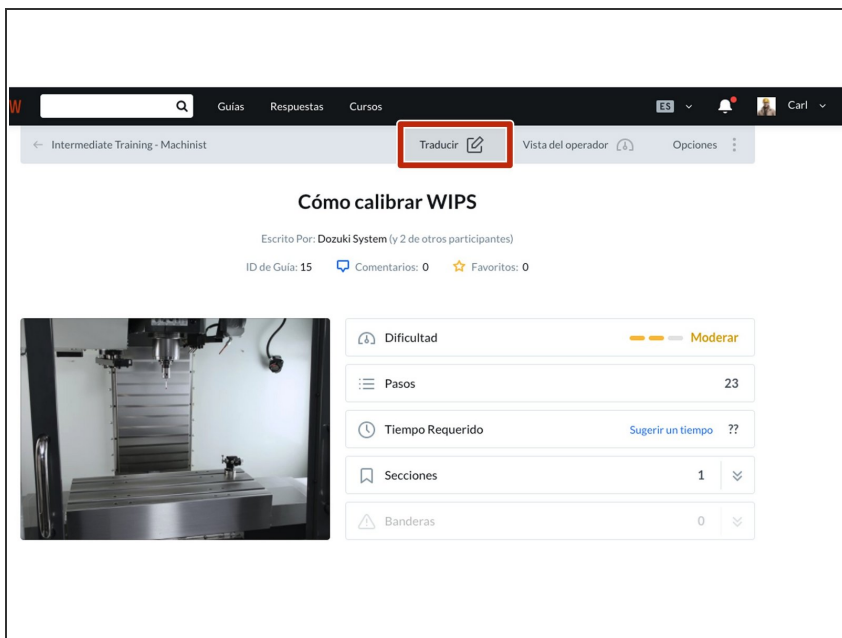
W Guías Respuestas Cursos ES Carl

← Intermediate Training - Machinist Traducir Vista del operador Opciones

Cómo calibrar WIPS

Escrito Por: Dozuki System (y 2 de otros participantes)

ID de Guía: 15 Comentarios: 0 Favoritos: 0

Dificultad Moderar

Pasos 23

Tiempo Requerido Sugerir un tiempo ??

Secciones 1

Banderas 0